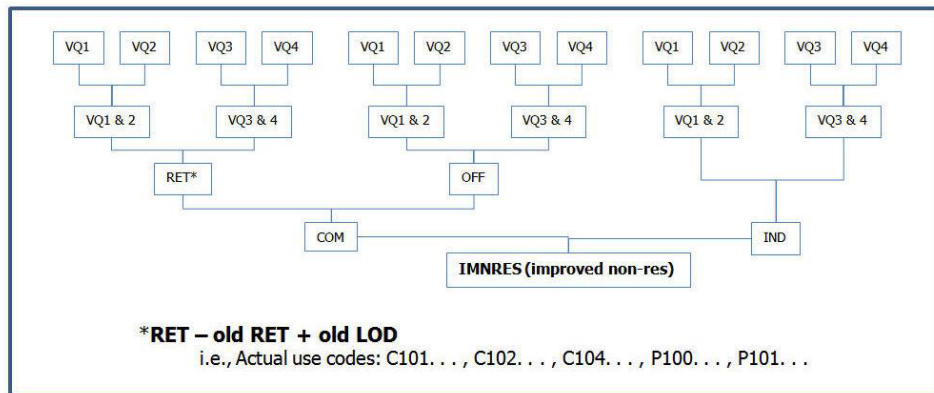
VQ1
VQ2
VQ3
VQ4
VQ1
VQ2
VQ3
VQ4
VQ1
VQ2
VQ3
VQ4

VQ1 & 2
VQ3 & 4
VQ1 & 2
VQ3 & 4
VQ1 & 2
VQ3 & 4

RET*
OFF

COM
IND

IMNRES (improved non-res)

*RET – old RET + old LOD
i.e., Actual use codes: C101. . . , C102. . . , C104. . . , P100. . . , P101. . .